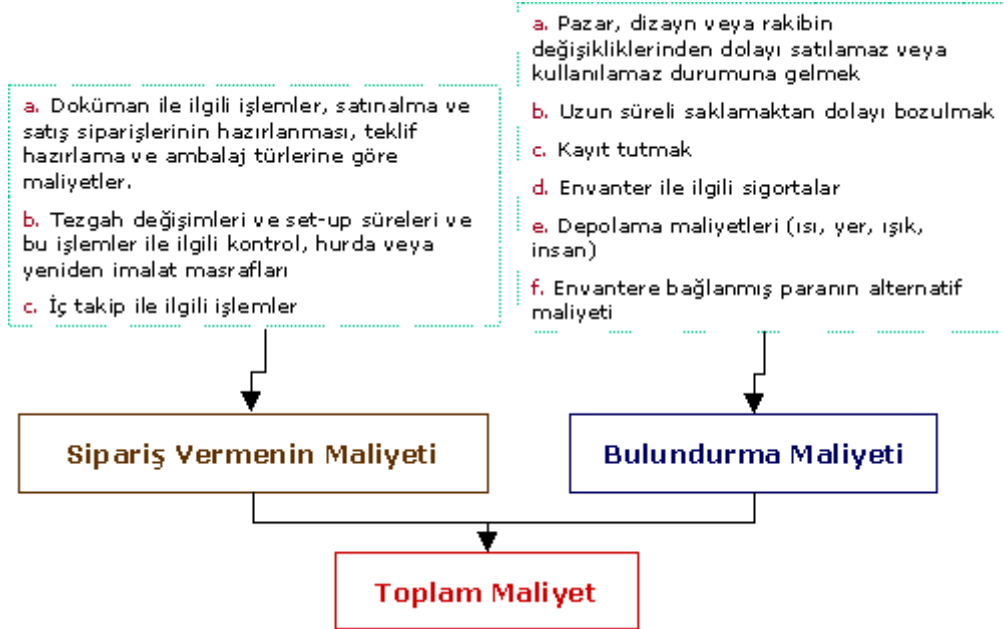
a. Pazar, dizayn veya rakibin değişikliklerinden dolayı satılamaz veya kullanılamaz durumuna gelmek

b. Uzun süreli saklamaktan dolayı bozulmak

c. Kayıt tutmak

d. Envanter ile ilgili sigortalar

e. Depolama maliyetleri (ısı, yer, ışık, insan)

f. Envantere bağlanmış paranın alternatif maliyeti

a. Doküman ile ilgili işlemler, satınalma ve satış siparişlerinin hazırlanması, teklif hazırlama ve ambalaj türlerine göre maliyetler.

b. Tezgah değişimleri ve set-up süreleri ve bu işlemler ile ilgili kontrol, hurda veya yeniden imalat masrafları

c. İç takip ile ilgili işlemler

Sipariş Vermenin Maliyeti

Bulundurma Maliyeti

Toplam Maliyet